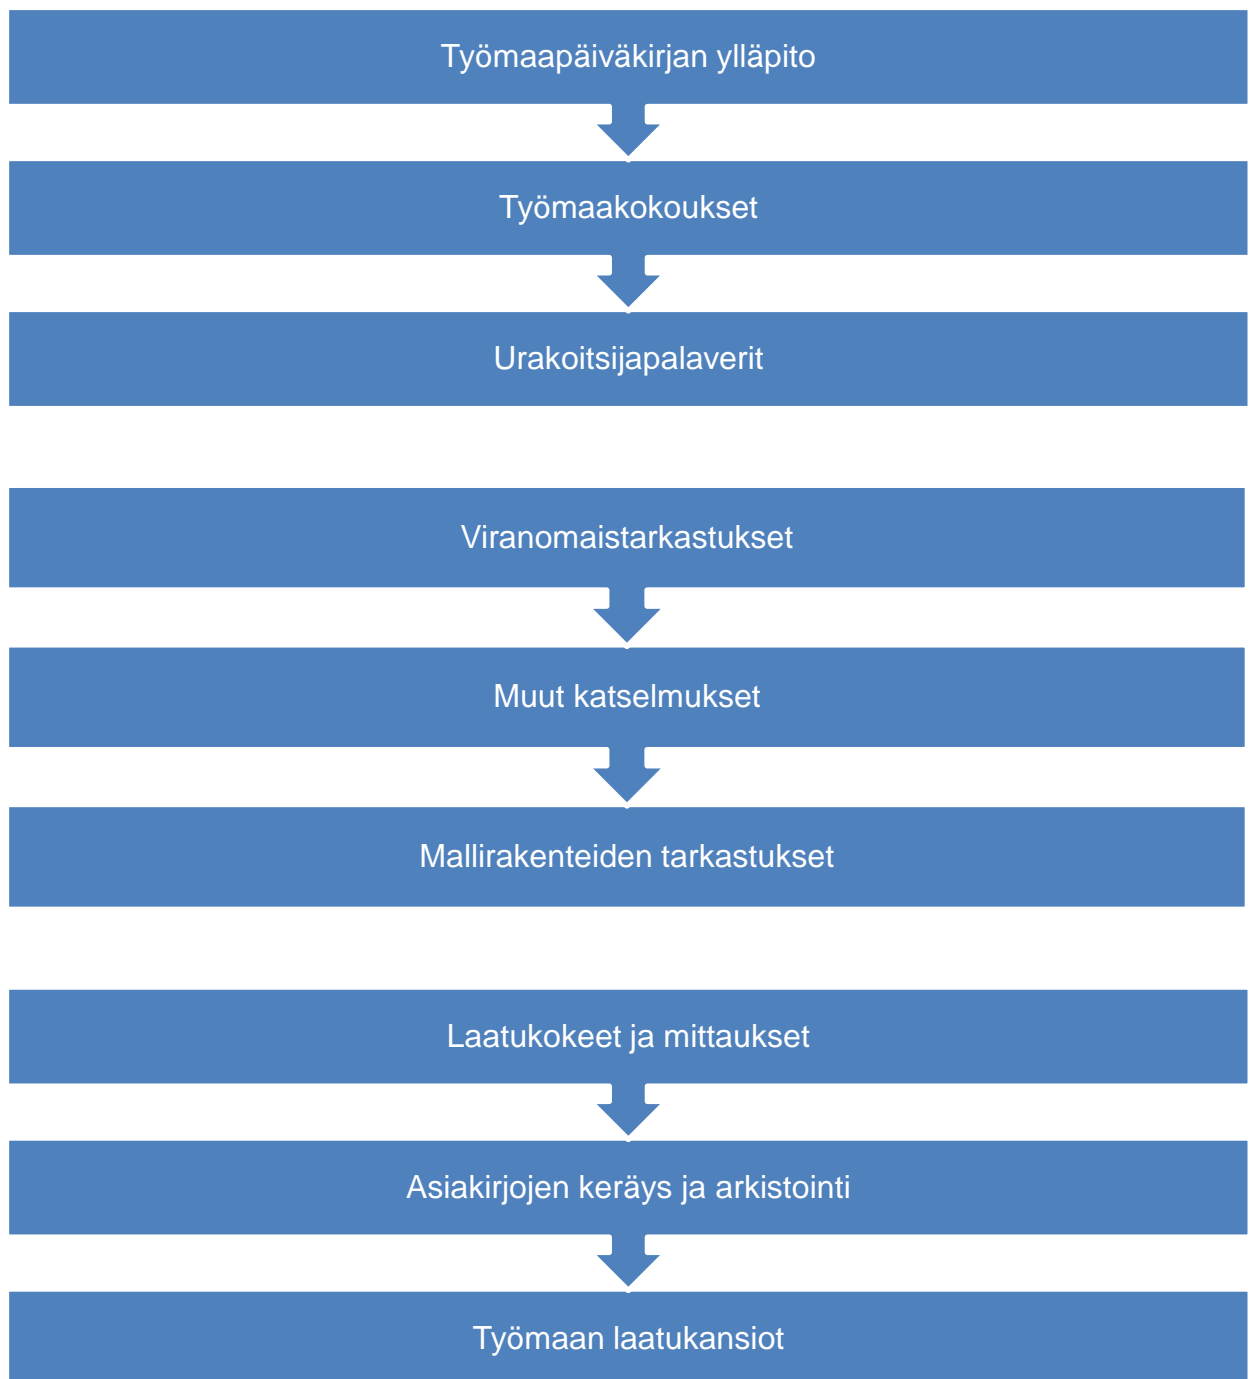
Työmaapäiväkirjan ylläpito

Työmaakokoukset

Urakoitsijapalaverit

Viranomaistarkastukset

Muut katselmukset

Mallirakenteiden tarkastukset

Laatukokeet ja mittaukset

Asiakirjojen keräys ja arkistointi

Työmaan laatukansiot